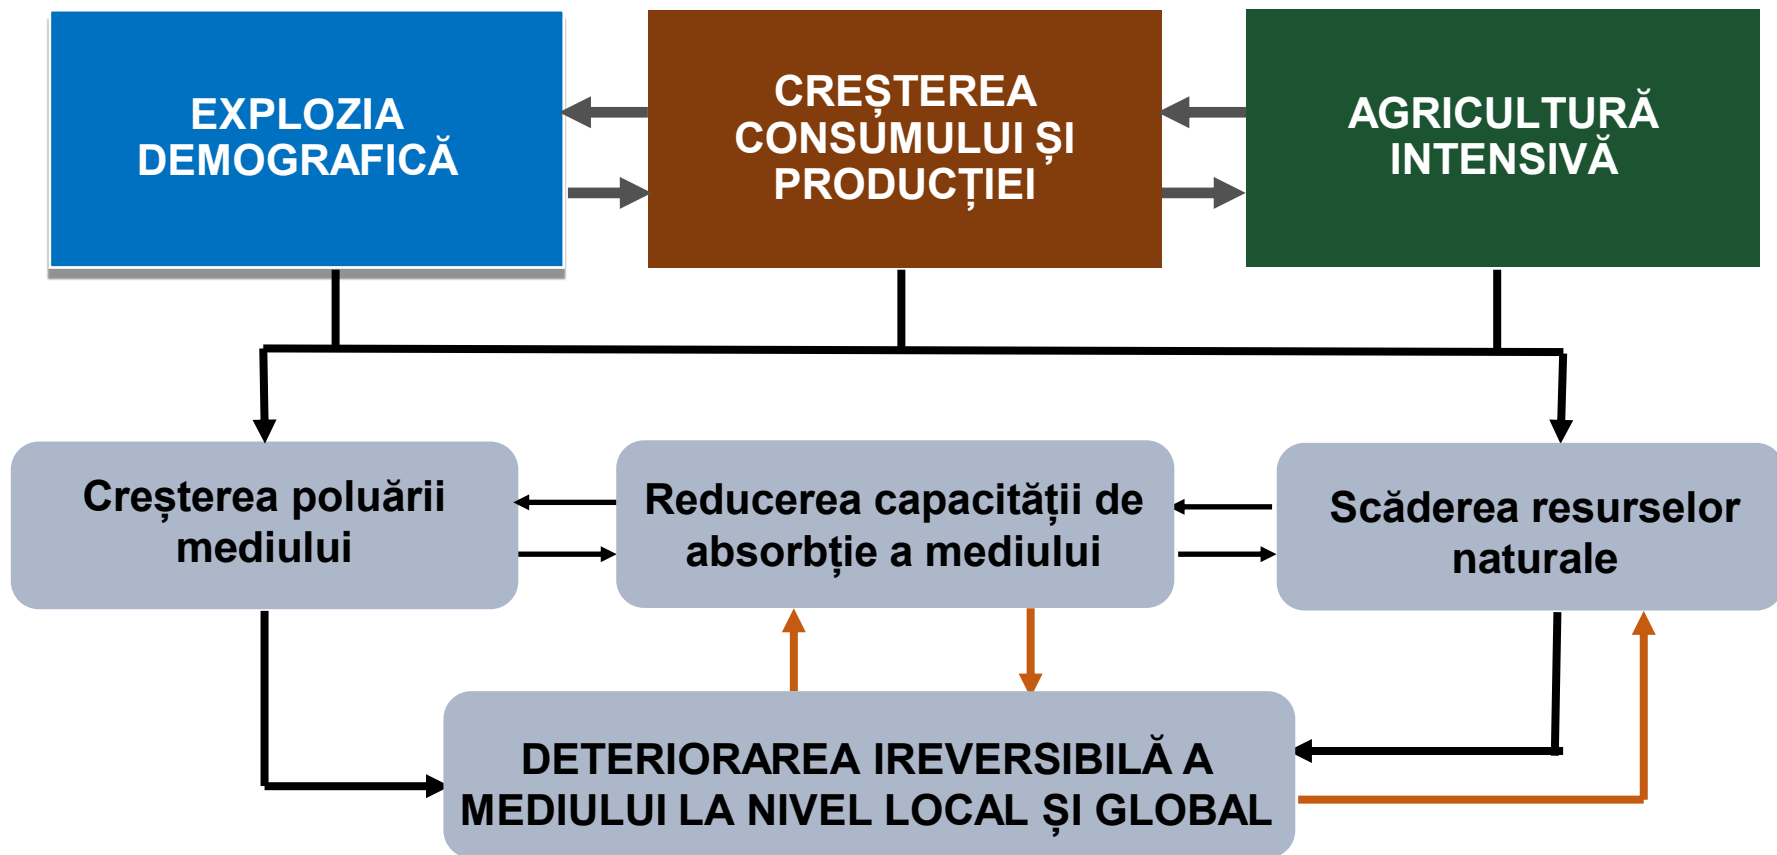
EXPLOZIA DEMOGRAFICĂ

CREȘTEREA CONSUMULUI ȘI PRODUCȚIEI

AGRICULTURĂ INTENSIVĂ

Creșterea poluării mediului

Reducerea capacității de absorbție a mediului

Scăderea resurselor naturale

DETERIORAREA IREVERSIBILĂ A MEDIULUI LA NIVEL LOCAL ȘI GLOBAL